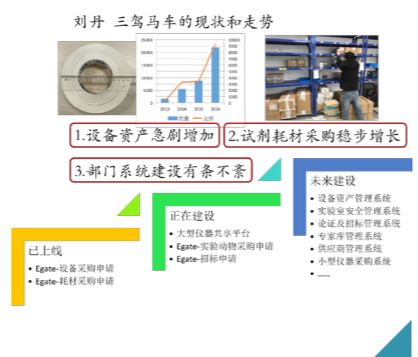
刘丹 三驾马车的现状和走势

25000
20000
15000
10000
5000
0

12000
10000
8000
6000
4000
2000
0

2013
2014
2015
2016

1.设备资产急剧增加

2.试剂耗材采购稳步增长

3.部门系统建设有条不紊

已上线
• Egate-设备采购申请
• Egate-耗材采购申请

正在建设
• 大型仪器共享平台
• Egate-实验动物采购申请
• Egate-招标申请

未来建设
• 设备资产管理系统
• 实验室安全管理系统
• 论证及招标管理系统
• 专家库管理系统
• 供应商管理系统
• 小型仪器采购系统
• ……